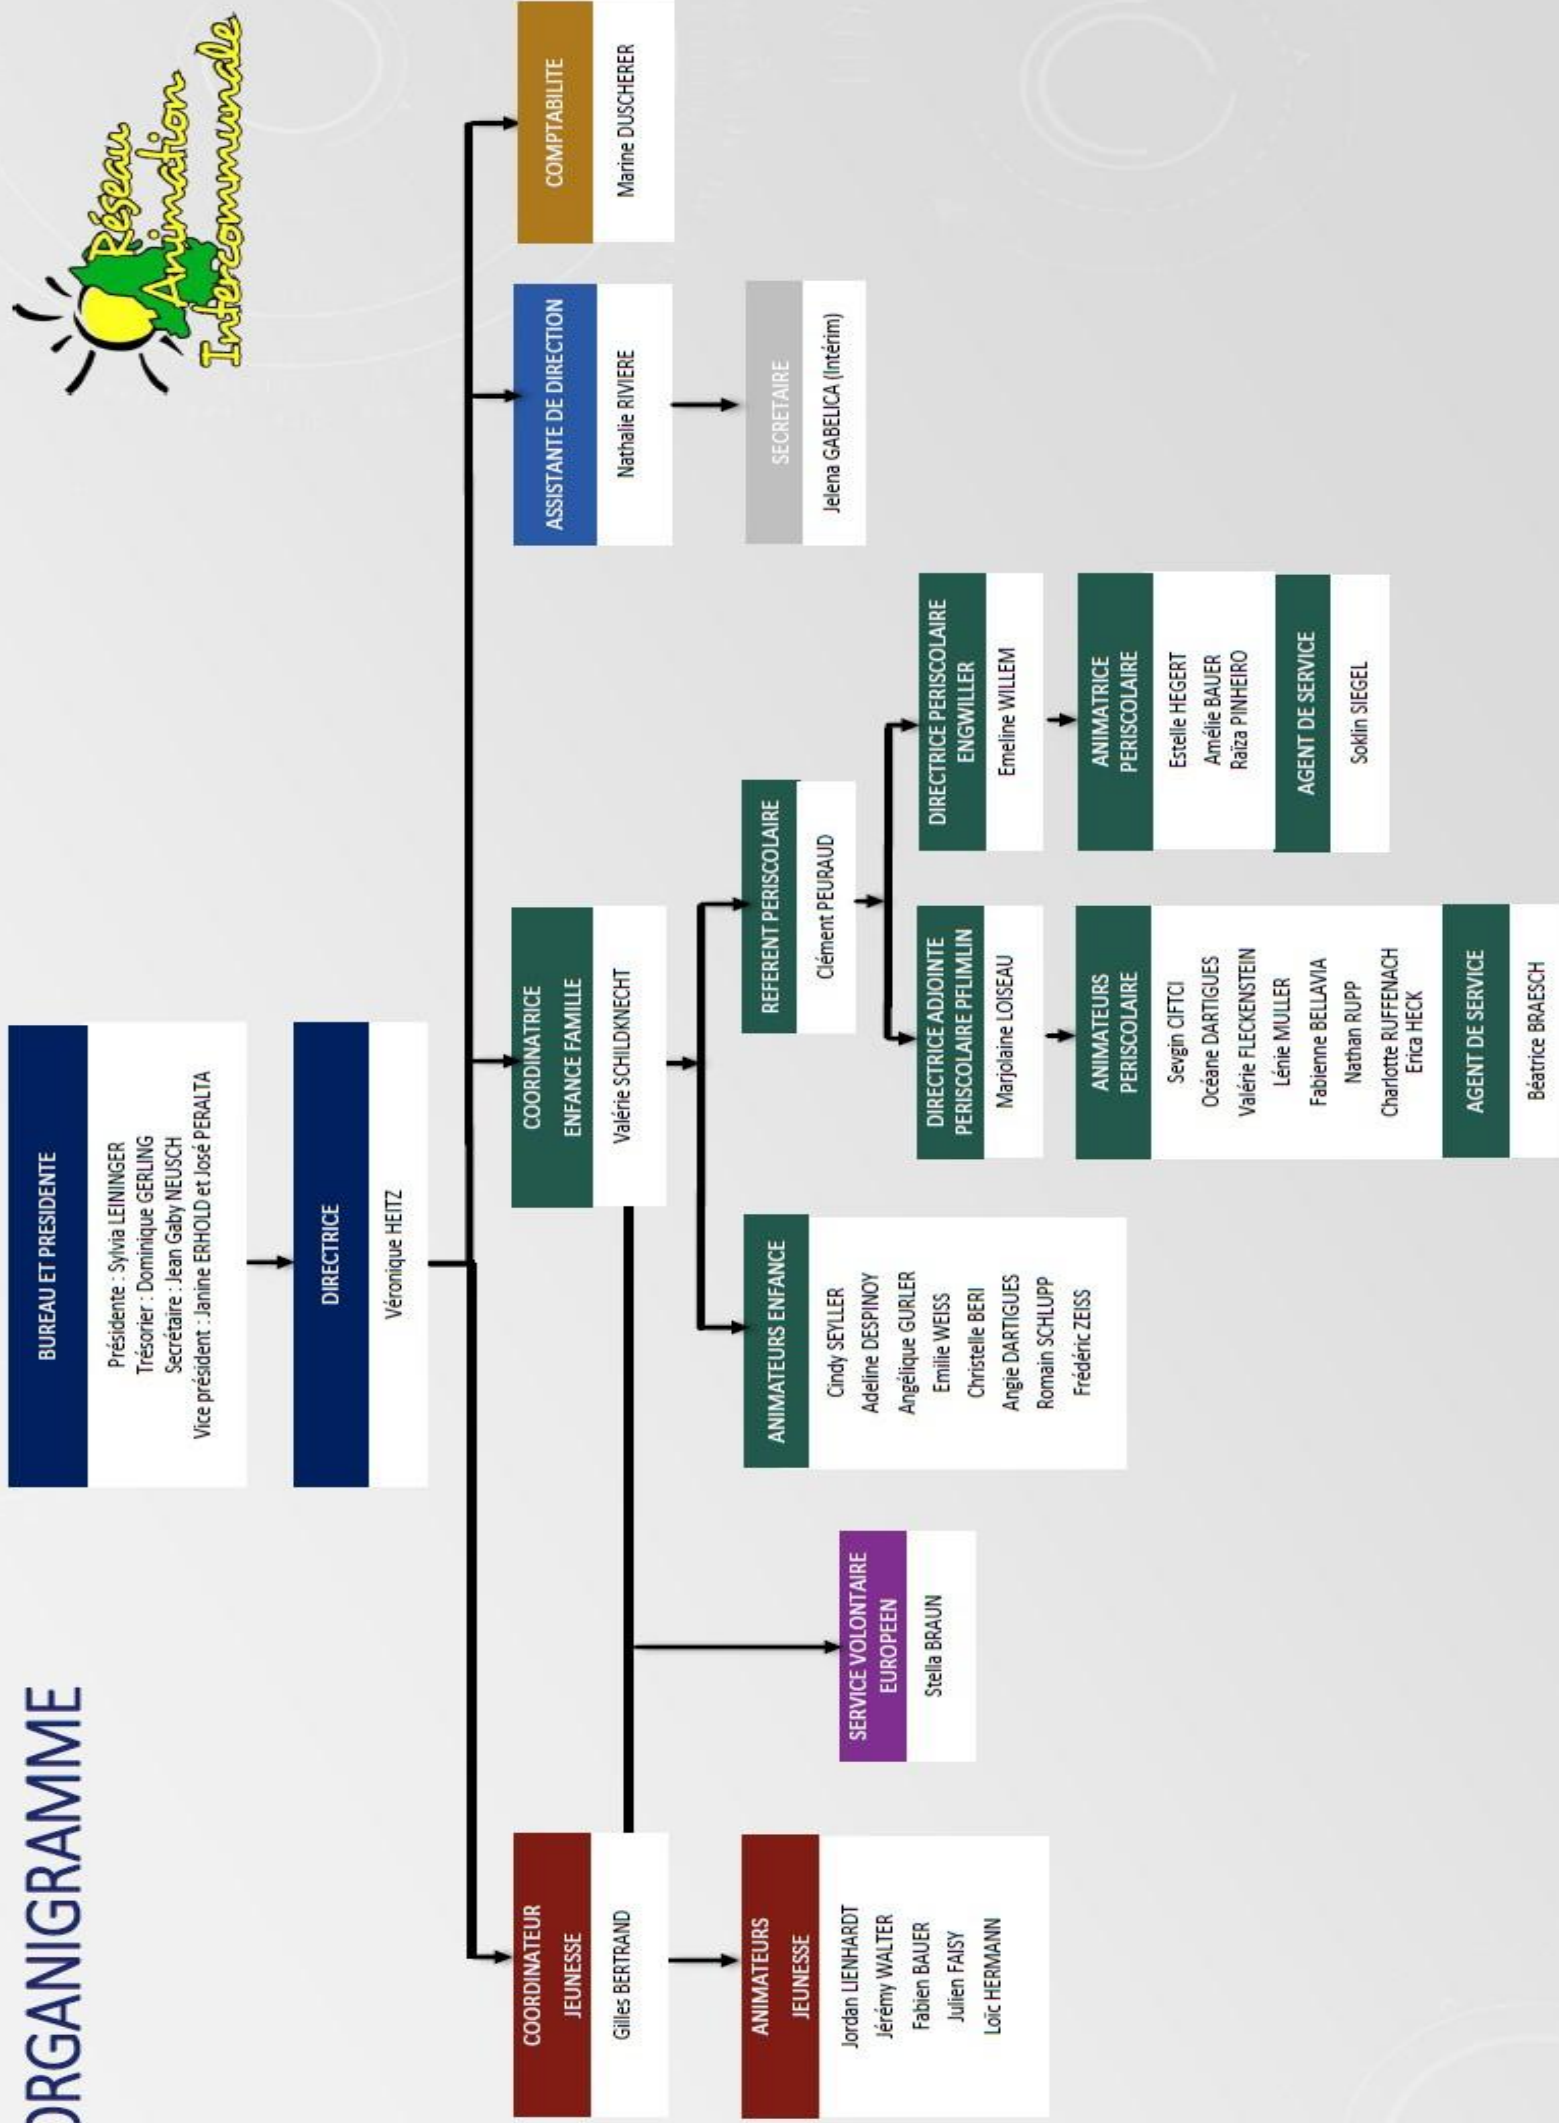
ORGANIGRAMME

Réseau Animation Intercommunale

BUREAU ET PRESIDENTE

Présidente : Sylvia LEININGER
Trésorier : Dominique GERLING
Secrétaire : Jean Gaby NEUSCH
Vice président : Janine ERHOLD et José PERALTA

DIRECTRICE

Véronique HEITZ

COMPTABILITE

Marine DUSCHERER

ASSISTANTE DE DIRECTION

Nathalie RIVIERE

SECRETAIRE

Jelena GABELICA (Intérim)

COORDINATRICE ENFANCE FAMILLE

Valérie SCHILDKNECHT

REFERENT PERISCOLAIRE

Clément PEURAUD

DIRECTRICE PERISCOLAIRE ENGWILLER

Emeline WILLEM

ANIMATRICE PERISCOLAIRE

Estelle HEGERT
Amélie BAUER
Raiza PINHEIRO

AGENT DE SERVICE

Soklin SIEGEL

DIRECTRICE ADJOINTE PERISCOLAIRE PFLIMLIN

Marjolaine LOISEAU

ANIMATEURS PERISCOLAIRE

Sevgin CIFTCI
Océane DARTIGUES
Valérie FLECKENSTEIN
Lénie MULLER
Fabienne BELLAVIA
Nathan RUPP
Charlotte RUFFENACH
Erica HECK

AGENT DE SERVICE

Béatrice BRAESCH

ANIMATEURS ENFANCE

Cindy SEYLLER
Adeline DESPINOY
Angélique GURLER
Emilie WEISS
Christelle BERI
Angie DARTIGUES
Romain SCHLUPP
Frédéric ZEISS

SERVICE VOLONTAIRE EUROPEEN

Stella BRAUN

COORDINATEUR JEUNESSE

Gilles BERTRAND

ANIMATEURS JEUNESSE

Jordan LIENHARDT
Jérémy WALTER
Fabien BAUER
Julien FAISY
Loïc HERMANN